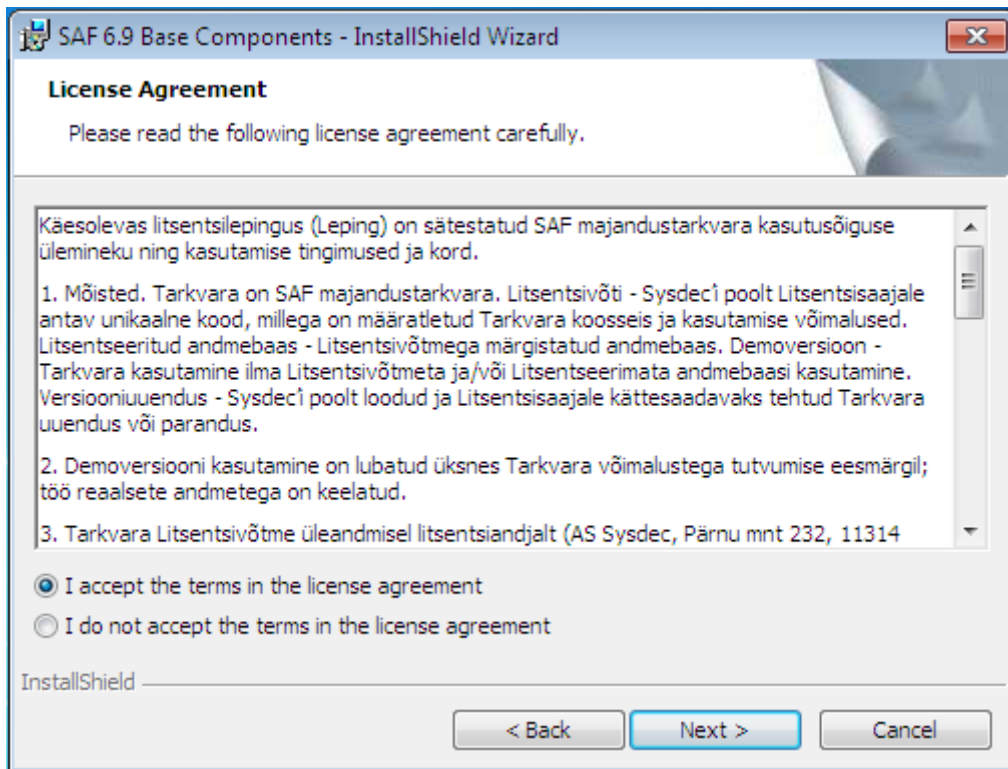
SAF 6.9 Base Components - InstallShield Wizard

License Agreement

Please read the following license agreement carefully.

Käesolevas litsentsilepingus (Leping) on sätestatud SAF majandustarkvara kasutusõiguse ülemineku ning kasutamise tingimused ja kord.

1. Mõisted. Tarkvara on SAF majandustarkvara. Litsentsivõti - Sysdec'i poolt Litsentsisaajale antav unikaalne kood, millega on määratletud Tarkvara koosseis ja kasutamise võimalused. Litsentseeritud andmebaas - Litsentsivõtmega märgistatud andmebaas. Demoversioon - Tarkvara kasutamine ilma Litsentsivõtmeta ja/või Litsentseerimata andmebaasi kasutamine. Versiooniuuendus - Sysdec'i poolt loodud ja Litsentsisaajale kättesaadavaks tehtud Tarkvara uuendus või parandus.

2. Demoversiooni kasutamine on lubatud üksnes Tarkvara võimalustega tutvumise eesmärgil; töö reaalsete andmetega on keelatud.

3. Tarkvara Litsentsivõtme üleandmisel litsentsiandjalt (AS Sysdec, Pärnu mnt 232, 11314

I accept the terms in the license agreement

I do not accept the terms in the license agreement

InstallShield

< Back

Next >

Cancel